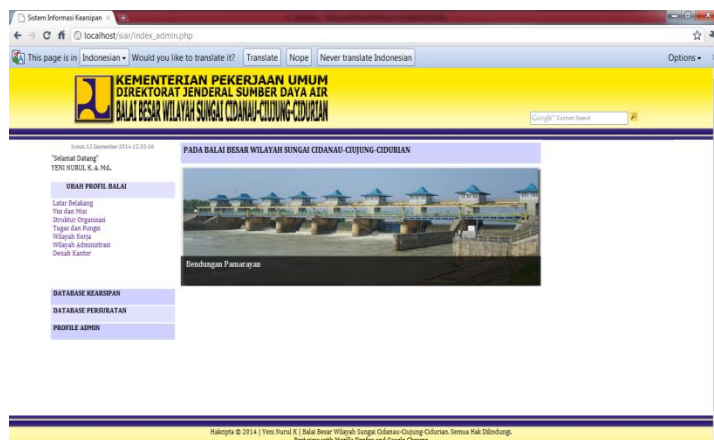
Sistem Informasi Kearsipan ×

localhost/siar/index_admin.php

This page is in Indonesian ▾ Would you like to translate it? Translate Nope Never translate Indonesian Options ▾

KEMENTERIAN PEKERJAAN UMUM
DIREKTORAT JENDERAL SUMBER DAYA AIR
BALAI BESAR WILAYAH SUNGAI CIDANAU-CIUJUNG-CIDURIAN

Google™ Custom Search

Jumat, 12 September 2014 12:35:06
"Selamat Datang"
YENI NURUL K. A. Md.

UBAH PROFIL BALAI

Latar Belakang
Visi dan Misi
Struktur Organisasi
Tugas dan Fungsi
Wilayah Kerja
Wilayah Administrasi
Denah Kantor

DATABASE KEARSIPAN

DATABASE PERSURATAN

PROFILE ADMIN

PADA BALAI BESAR WILAYAH SUNGAI CIDANAU-CIUJUNG-CIDURIAN

Bendungan Pamarayan

Hakcipta © 2014 | Yeni Nurul K | Balai Besar Wilayah Sungai Cidanau-Ciujung-Cidurian. Semua Hak Dilindungi.
Best view with Mozilla Firefox and Google Chrome